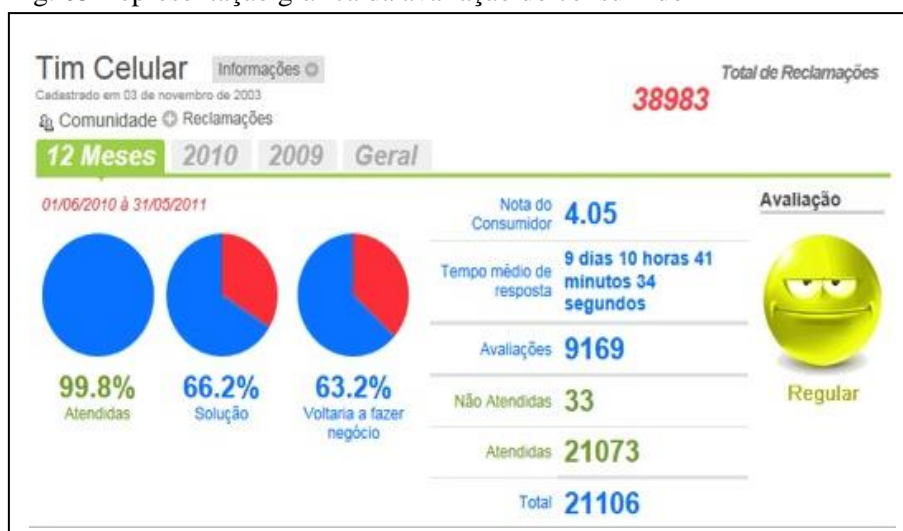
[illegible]

Tim Celular Informações

Cadastrado em 03 de novembro de 2003

Comunidade Reclamações

Total de Reclamações

38983

12 Meses 2010 2009 Geral

01/06/2010 à 31/05/2011

99.8%
Atendidas

66.2%
Solução

63.2%
Voltaria a fazer negócio

| | |
|---|---|
| Nota do Consumidor | 4.05 |
| Tempo médio de resposta | 9 dias 10 horas 41 minutos 34 segundos |
| Avaliações | 9169 |
| Não Atendidas | 33 |
| Atendidas | 21073 |
| Total | 21106 |

Avaliação

Regular